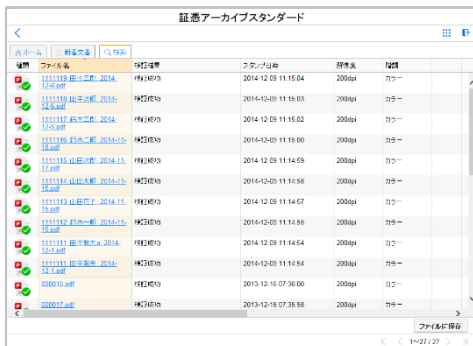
証憑アーカイブスタンダード

ホーム　新着文書　検索

| 種類 | ファイル名 | 検証結果 | スタンプ日時 | 解像度 | 階調 |
|---|---|---|---|---|---|
| | 1111119_田中三郎_2014-12-5.pdf | 検証成功 | 2014-12-09 11:15:04 | 200dpi | カラー |
| | 1111118_田中次郎_2014-12-5.pdf | 検証成功 | 2014-12-09 11:15:03 | 200dpi | カラー |
| | 1111117_鈴木三郎_2014-12-5.pdf | 検証成功 | 2014-12-09 11:15:00 | 200dpi | カラー |
| | 1111116_鈴木一郎_2014-11-18.pdf | 検証成功 | 2014-12-09 11:14:59 | 200dpi | カラー |
| | 1111115_山田次郎_2014-11-17.pdf | 検証成功 | 2014-12-09 11:14:59 | 200dpi | カラー |
| | 1111114_山田太郎_2014-11-15.pdf | 検証成功 | 2014-12-09 11:14:58 | 200dpi | カラー |
| | 1111113_山田花子_2014-11-15.pdf | 検証成功 | 2014-12-09 11:14:57 | 200dpi | カラー |
| | 1111112_鈴木一郎_2014-11-16.pdf | 検証成功 | 2014-12-09 11:14:56 | 200dpi | カラー |
| | 1111111_田中敏夫_2014-12-1.pdf | 検証成功 | 2014-12-09 11:14:54 | 200dpi | カラー |
| | 1111111_田中聡市_2014-12-1.pdf | 検証成功 | 2014-12-09 11:14:54 | 200dpi | カラー |
| | 000018.pdf | 検証成功 | 2013-12-16 07:36:00 | 200dpi | カラー |
| | 000017.pdf | 検証成功 | 2013-12-16 07:35:58 | 200dpi | カラー |

1~27 / 27

ファイルに保存